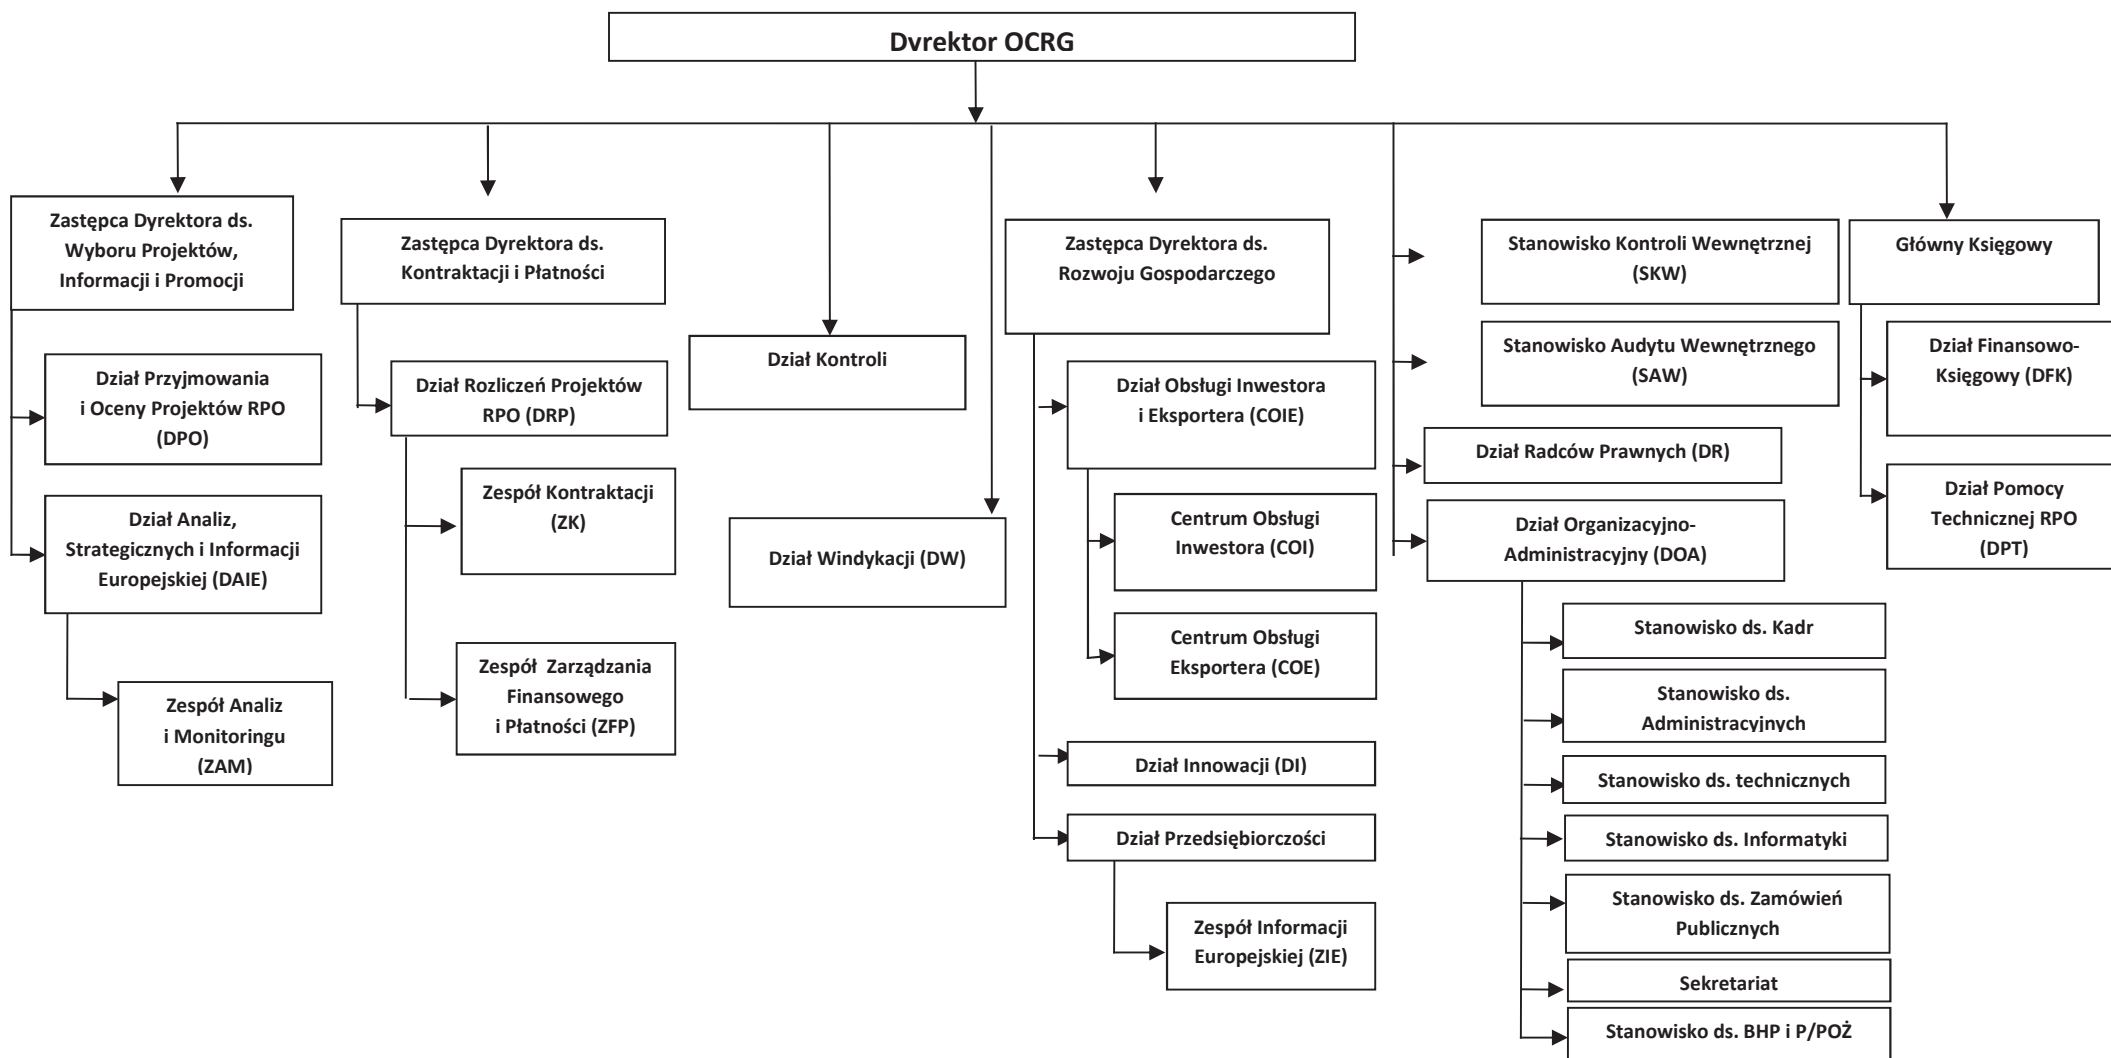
Dvrektor OCRG

Zastępca Dyrektora ds. Wyboru Projektów, Informacji i Promocji

Dział Przyjmowania i Oceny Projektów RPO (DPO)

Dział Analiz, Strategicznych i Informacji Europejskiej (DAIE)

Zespół Analiz i Monitoringu (ZAM)

Zastępca Dyrektora ds. Kontraktacji i Płatności

Dział Rozliczeń Projektów RPO (DRP)

Zespół Kontraktacji (ZK)

Zespół Zarządzania Finansowego i Płatności (ZFP)

Dział Kontroli

Dział Windykacji (DW)

Zastępca Dyrektora ds. Rozwoju Gospodarczego

Dział Obsługi Inwestora i Eksportera (COIE)

Centrum Obsługi Inwestora (COI)

Centrum Obsługi Eksportera (COE)

Dział Innowacji (DI)

Dział Przedsiębiorczości

Zespół Informacji Europejskiej (ZIE)

Stanowisko Kontroli Wewnętrznej (SKW)

Stanowisko Audytu Wewnętrznego (SAW)

Dział Radców Prawnych (DR)

Dział Organizacyjno-Administracyjny (DOA)

Stanowisko ds. Kadr

Stanowisko ds. Administracyjnych

Stanowisko ds. technicznych

Stanowisko ds. Informatyki

Stanowisko ds. Zamówień Publicznych

Sekretariat

Stanowisko ds. BHP i P/POŻ

Główny Księgowy

Dział Finansowo-Księgowy (DFK)

Dział Pomocy Technicznej RPO (DPT)